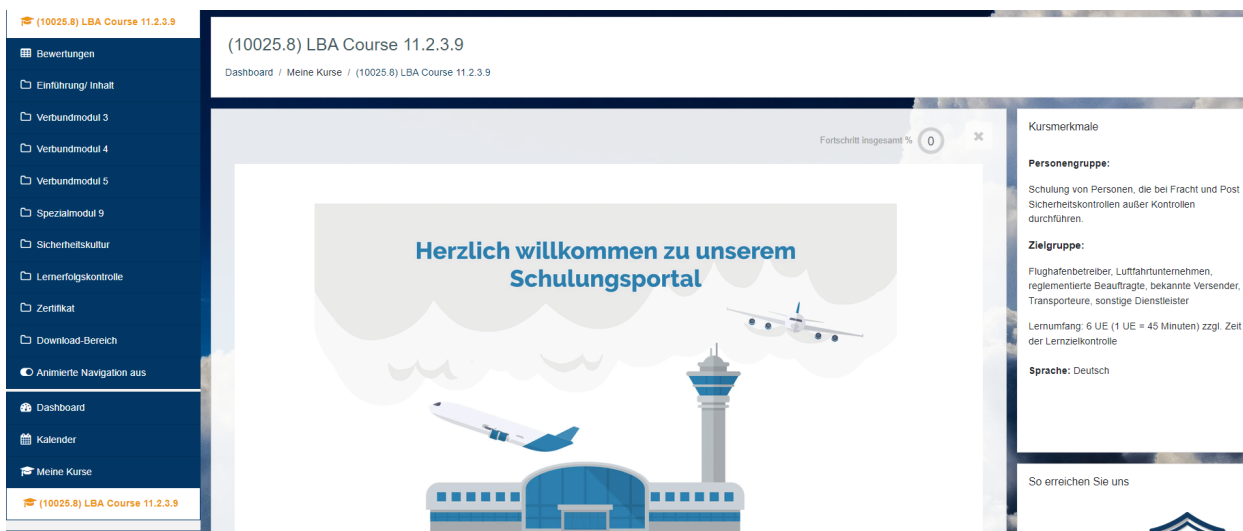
(10025.8) LBA Course 11.2.3.9

Bewertungen

Einführung/ Inhalt

Verbundmodul 3

Verbundmodul 4

Verbundmodul 5

Spezialmodul 9

Sicherheitskultur

Lernerfolgskontrolle

Zertifikat

Download-Bereich

Animierte Navigation aus

Dashboard

Kalender

Meine Kurse

(10025.8) LBA Course 11.2.3.9

(10025.8) LBA Course 11.2.3.9

Dashboard / Meine Kurse / (10025.8) LBA Course 11.2.3.9

Fortschritt insgesamt % 0

Herzlich willkommen zu unserem Schulungsportal

Kursmerkmale

Personengruppe:

Schulung von Personen, die bei Fracht und Post Sicherheitskontrollen außer Kontrollen durchführen.

Zielgruppe:

Flughafenbetreiber, Luftfahrtunternehmen, reglementierte Beauftragte, bekannte Versender, Transporteure, sonstige Dienstleister

Lernumfang: 6 UE (1 UE = 45 Minuten) zzgl. Zeit der Lernzielkontrolle

Sprache: Deutsch

So erreichen Sie uns